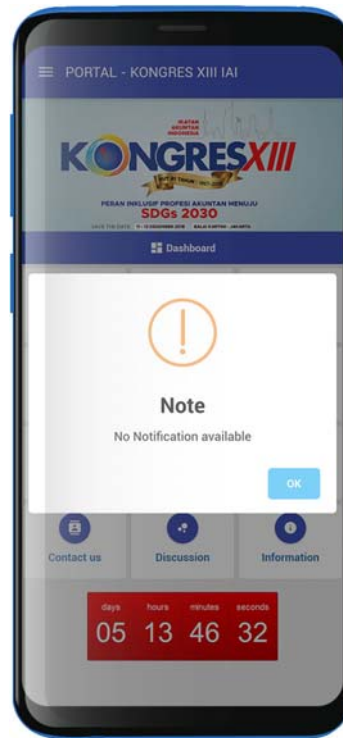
PORTAL - KONGRES XIII IAI

IKATAN AKUNTAN INDONESIA

KONGRES XIII

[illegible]

PERAN INKLUSIF PROFESI AKUNTAN MENUJU SDGs 2030

SAVE THE DATE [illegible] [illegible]

Dashboard

!

Note

No Notification available

OK

Contact us

Discussion

Information

days 05

hours 13

minutes 46

seconds 32